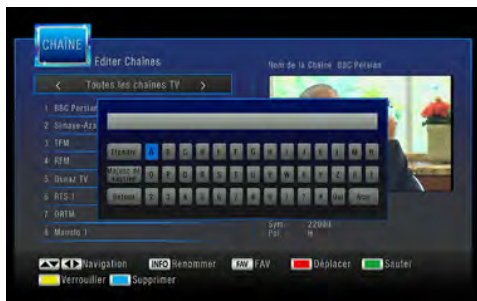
CHAÎNE

Editer Chaînes

Nom de la Chaîne BBC Persian

< Toutes les chaînes TV >

1 BBC Persian
2 Simaye-Aza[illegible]
3 TFM
4 RFM
5 Disnaz TV
6 RTS 1
7 ORTM
8 Manoto 1

Espace A B C D E F G H I J K L M N
Majusc/Minusc O P Q R S T U V W X Y Z 0 1
Retour 2 3 4 5 6 7 8 9 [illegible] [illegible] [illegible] Del Bon

Sym: 22000
Pol: H

Navigation INFO Renommer FAV FAV Déplacer Sauter
Verrouiller Supprimer